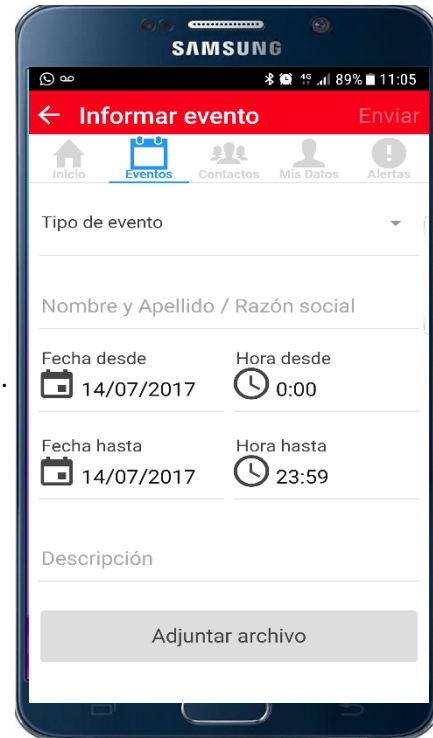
SAMSUNG

4G 89% 11:05

← Informar evento Enviar

Inicio Eventos Contactos Mis Datos Alertas

Tipo de evento

Nombre y Apellido / Razón social

Fecha desde
14/07/2017

Hora desde
0:00

Fecha hasta
14/07/2017

Hora hasta
23:59

Descripción

Adjuntar archivo